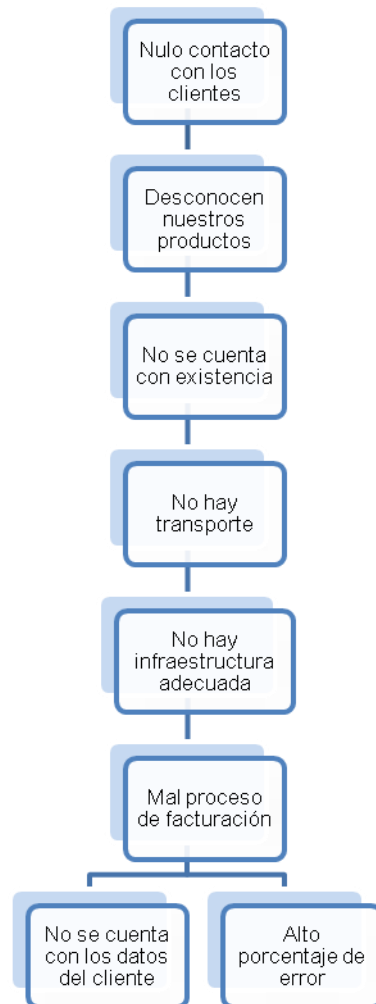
Nulo contacto con los clientes

Desconocen nuestros productos

No se cuenta con existencia

No hay transporte

No hay infraestructura adecuada

Mal proceso de facturación

No se cuenta con los datos del cliente

Alto porcentaje de error